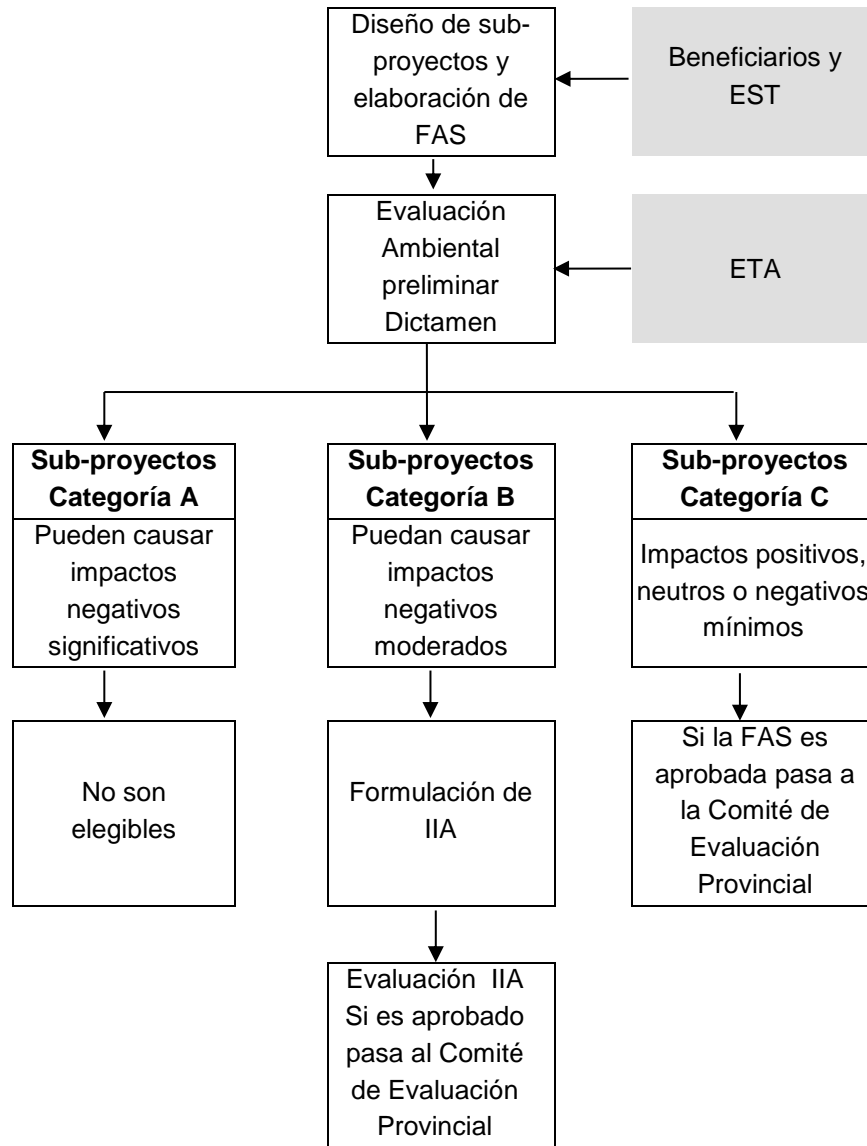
Diseño de sub-proyectos y elaboración de FAS

Beneficiarios y EST

Evaluación Ambiental preliminar Dictamen

ETA

**Sub-proyectos Categoría A**

Pueden causar impactos negativos significativos

**Sub-proyectos Categoría B**

Puedan causar impactos negativos moderados

**Sub-proyectos Categoría C**

Impactos positivos, neutros o negativos mínimos

No son elegibles

Formulación de IIA

Si la FAS es aprobada pasa a la Comité de Evaluación Provincial

Evaluación IIA Si es aprobado pasa al Comité de Evaluación Provincial